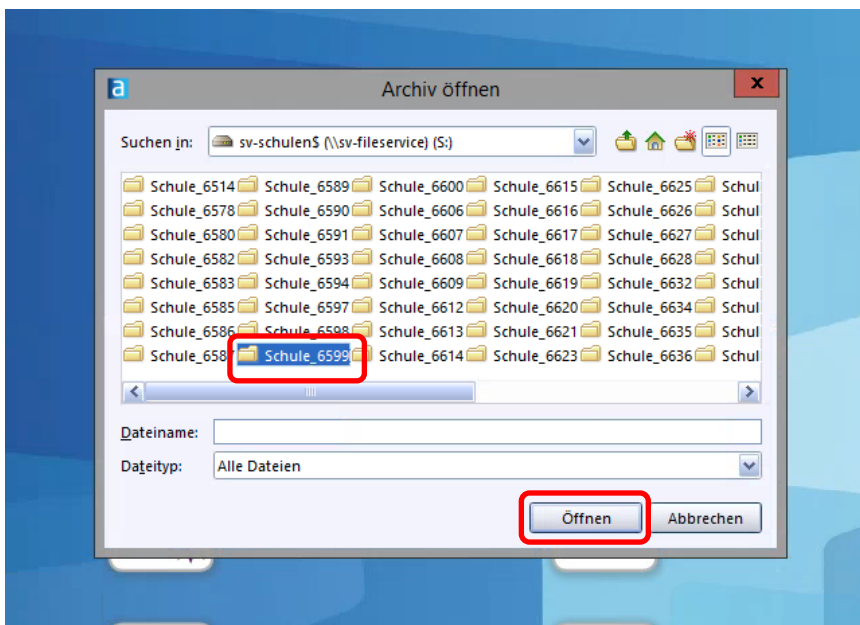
Archiv öffnen

Suchen in: sv-schulen$ (\\sv-fileservice) (S:)

Schule_6514 Schule_6589 Schule_6600 Schule_6615 Schule_6625 Schul
Schule_6578 Schule_6590 Schule_6606 Schule_6616 Schule_6626 Schul
Schule_6580 Schule_6591 Schule_6607 Schule_6617 Schule_6627 Schul
Schule_6582 Schule_6593 Schule_6608 Schule_6618 Schule_6628 Schul
Schule_6583 Schule_6594 Schule_6609 Schule_6619 Schule_6632 Schul
Schule_6585 Schule_6597 Schule_6612 Schule_6620 Schule_6634 Schul
Schule_6586 Schule_6598 Schule_6613 Schule_6621 Schule_6635 Schul
Schule_6587 Schule_6599 Schule_6614 Schule_6623 Schule_6636 Schul

Dateiname:
Dateityp: Alle Dateien

Öffnen
Abbrechen